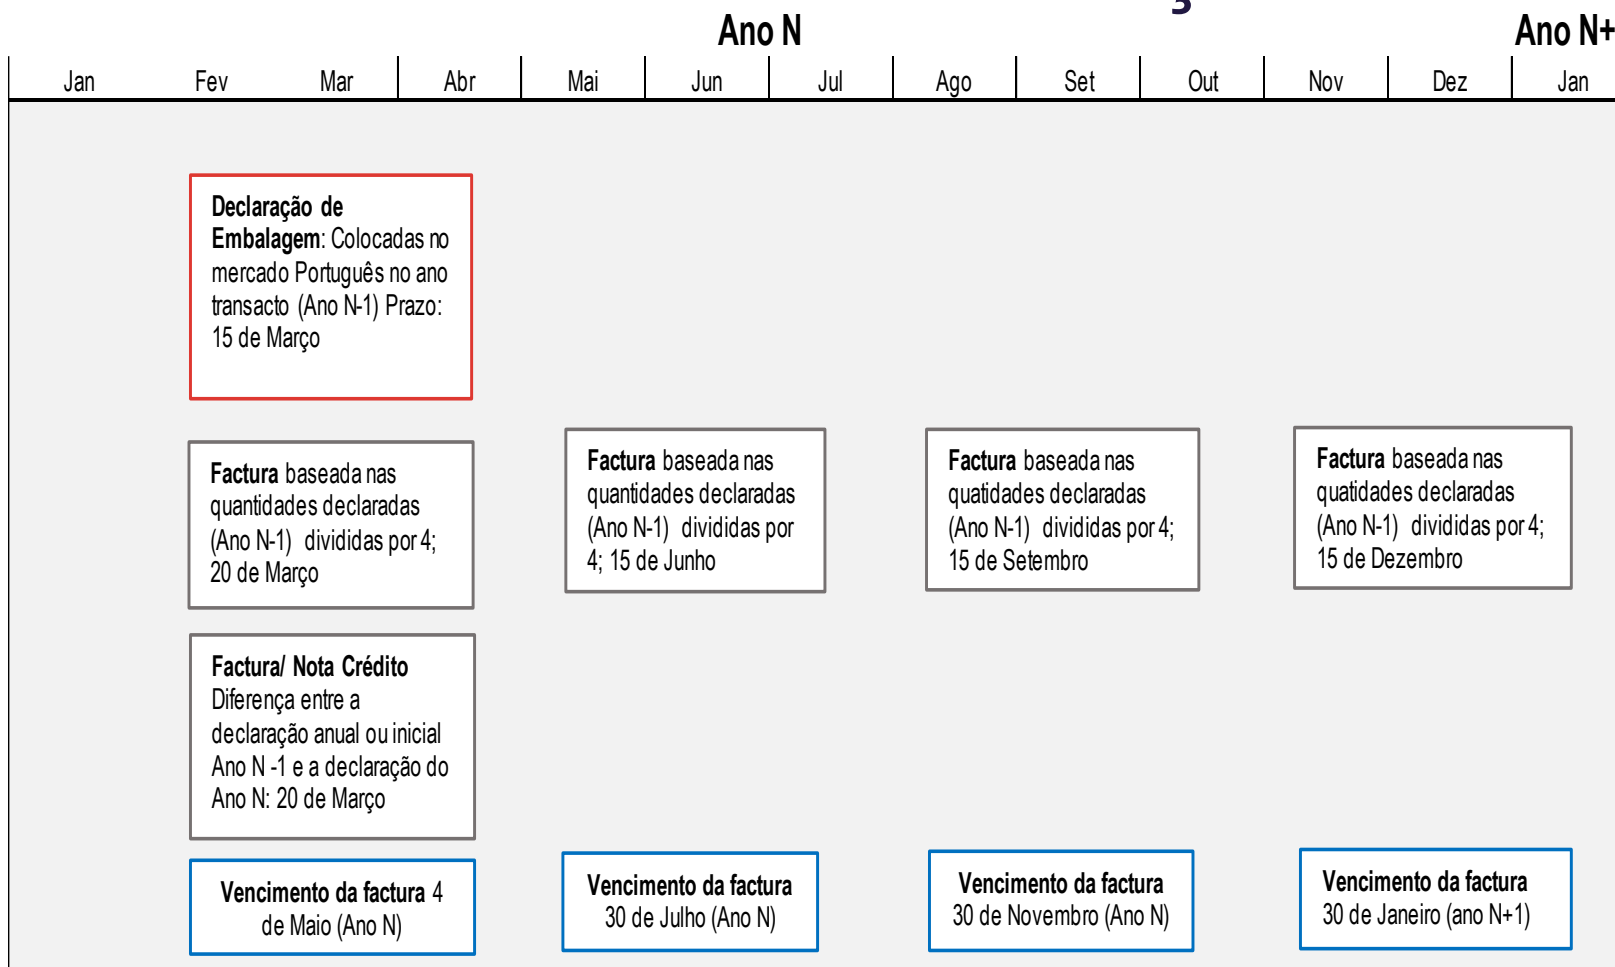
Ano N

Ano N+

| Jan | Fev | Mar | Abr | Mai | Jun | Jul | Ago | Set | Out | Nov | Dez | Jan |
|---|---|---|---|---|---|---|---|---|---|---|---|---|

**Declaração de Embalagem**: Colocadas no mercado Português no ano transacto (Ano N-1) Prazo: 15 de Março

**Factura** baseada nas quantidades declaradas (Ano N-1) divididas por 4; 20 de Março

**Factura** baseada nas quantidades declaradas (Ano N-1) divididas por 4; 15 de Junho

**Factura** baseada nas quatidades declaradas (Ano N-1) divididas por 4; 15 de Setembro

**Factura** baseada nas quatidades declaradas (Ano N-1) divididas por 4; 15 de Dezembro

**Factura/ Nota Crédito** Diferença entre a declaração anual ou inicial Ano N -1 e a declaração do Ano N: 20 de Março

**Vencimento da factura** 4 de Maio (Ano N)

**Vencimento da factura** 30 de Julho (Ano N)

**Vencimento da factura** 30 de Novembro (Ano N)

**Vencimento da factura** 30 de Janeiro (ano N+1)